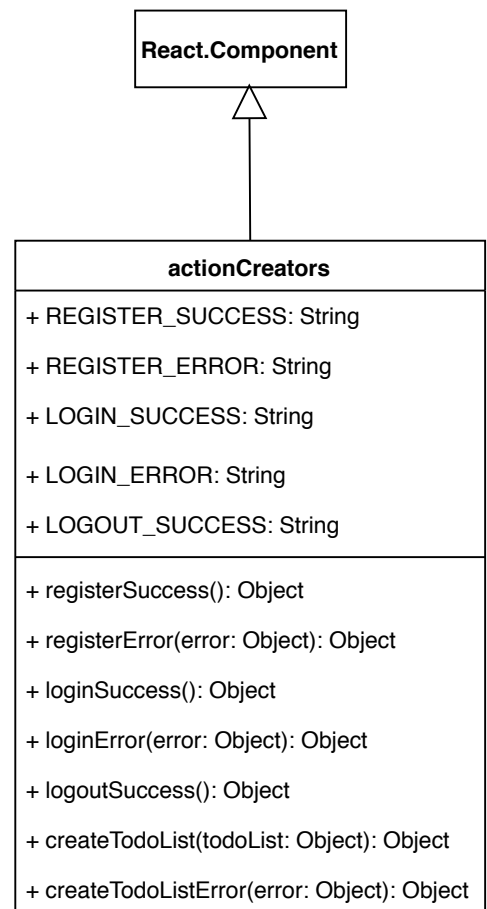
React.Component

actionCreators

+ REGISTER_SUCCESS: String

+ REGISTER_ERROR: String

+ LOGIN_SUCCESS: String

+ LOGIN_ERROR: String

+ LOGOUT_SUCCESS: String

+ registerSuccess(): Object

+ registerError(error: Object): Object

+ loginSuccess(): Object

+ loginError(error: Object): Object

+ logoutSuccess(): Object

+ createTodoList(todoList: Object): Object

+ createTodoListError(error: Object): Object